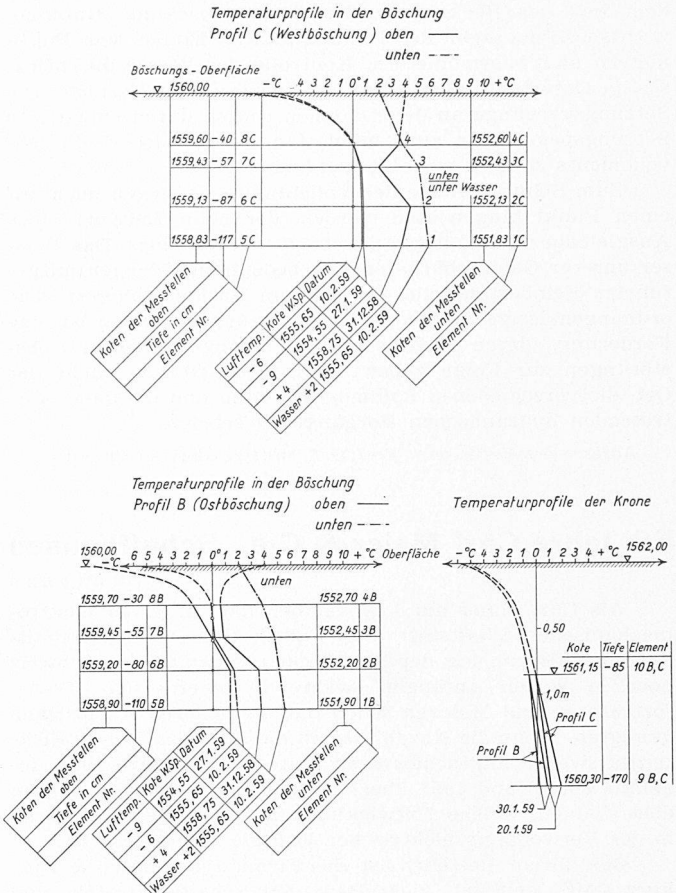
Temperaturprofile in der Böschung
Profil C (Westböschung) oben ——
unten - - -

Böschungs - Oberfläche
1560,00
-°C 4 3 2 1 0° 1 2 3 4 5 6 7 8 9 10 + °C

| 1559,60 | -40 | 8C | 1552,60 | 4C |
|---|---|---|---|---|
| 1559,43 | -57 | 7C | 1552,43 | 3C |
| 1559,13 | -87 | 6C | 1552,13 | 2C |
| 1558,83 | -117 | 5C | 1551,83 | 1C |

4
3
unten
unter Wasser
2
1

Koten der Messtellen oben
Tiefe in cm
Element Nr.

| Lufttemp. | Kote WSp. | Datum |
|---|---|---|
| | 1555,65 | 10.2.59 |
| -6 | 1554,55 | 27.1.59 |
| -9 | 1558,75 | 31.12.58 |
| +4 | | |
| Wasser +2 | 1555,65 | 10.2.59 |

Koten der Messtellen unten
Element Nr.

Temperaturprofile in der Böschung
Profil B (Ostböschung) oben ——
unten - - -

1560,00
-°C 6 5 4 3 2 1 0° 1 2 3 4 5 6 7 8 9 10 + °C Oberfläche
unten

| 1559,70 | -30 | 8B | 1552,70 | 4B |
|---|---|---|---|---|
| 1559,45 | -55 | 7B | 1552,45 | 3B |
| 1559,20 | -80 | 6B | 1552,20 | 2B |
| 1558,90 | -110 | 5B | 1551,90 | 1B |

Koten der Messtellen oben
Tiefe in cm
Element Nr.

| Lufttemp. | Kote WSp. | Datum |
|---|---|---|
| | 1554,55 | 27.1.59 |
| -9 | 1555,65 | 10.2.59 |
| -6 | 1558,75 | 31.12.58 |
| +4 | | |
| Wasser +2 | 1555,65 | 10.2.59 |

Koten der Messtellen unten
Element Nr.

Temperaturprofile der Krone

-°C 4 3 2 1 0 1 2 3 4 + °C 1562,00

0,50

| Kote | Tiefe | Element |
|---|---|---|
| 1561,15 | -85 | 10 B,C |
| 1560,30 | -170 | 9 B,C |

1,0m
Profil C
Profil B
30.1.59
20.1.59